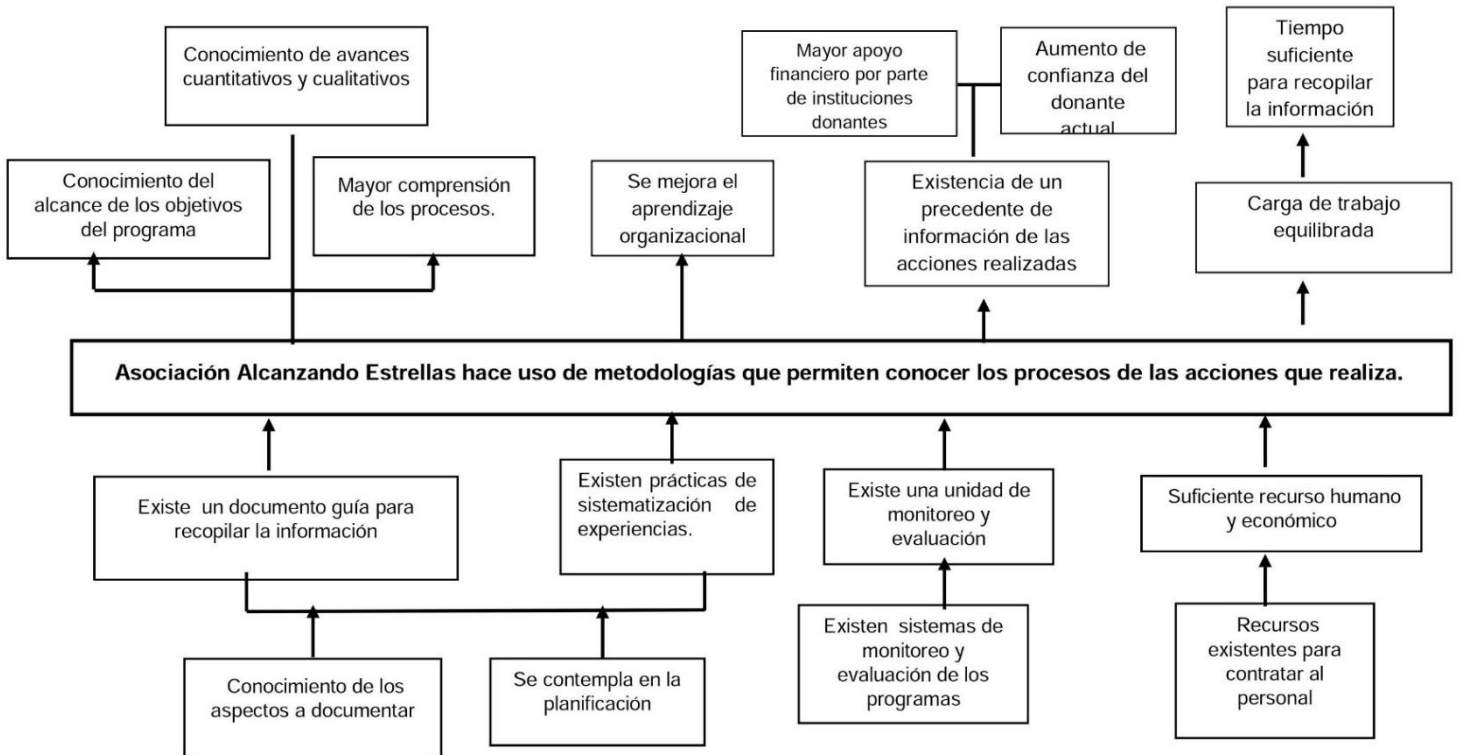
Conocimiento de avances cuantitativos y cualitativos

Mayor apoyo financiero por parte de instituciones donantes

Aumento de confianza del donante actual

Tiempo suficiente para recopilar la información

Conocimiento del alcance de los objetivos del programa

Mayor comprensión de los procesos.

Se mejora el aprendizaje organizacional

Existencia de un precedente de información de las acciones realizadas

Carga de trabajo equilibrada

Asociación Alcanzando Estrellas hace uso de metodologías que permiten conocer los procesos de las acciones que realiza.

Existe un documento guía para recopilar la información

Existen prácticas de sistematización de experiencias.

Existe una unidad de monitoreo y evaluación

Suficiente recurso humano y económico

Existen sistemas de monitoreo y evaluación de los programas

Recursos existentes para contratar al personal

Conocimiento de los aspectos a documentar

Se contempla en la planificación